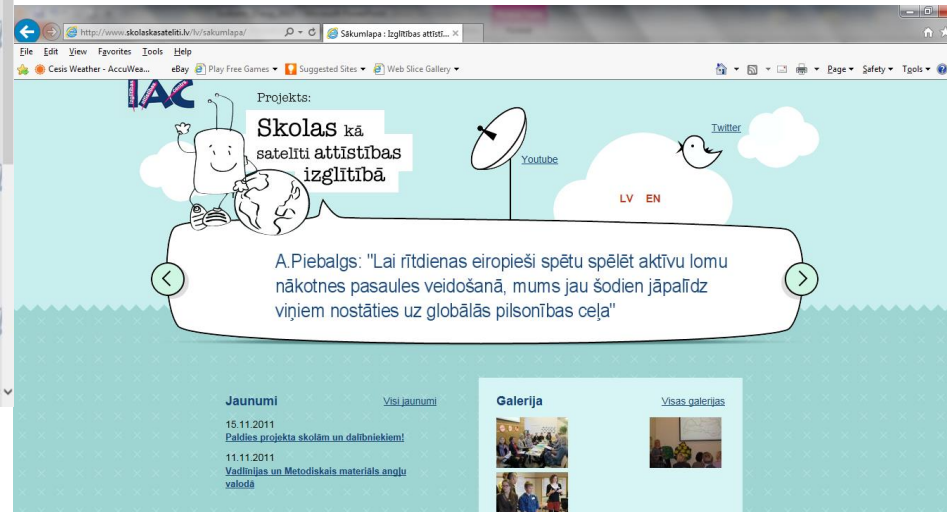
http://www.skolaskasateliti.lv/lv/sakumlapa/
Sākumlapa : Izglītības attīstī...
File Edit View Favorites Tools Help
Cesis Weather - AccuWea... eBay Play Free Games Suggested Sites Web Slice Gallery
Page Safety Tools

IAC
Projekts:
Skolas kā satelīti attīstības izglītībā
Youtube
Twitter
LV EN

A.Piebalgs: "Lai rītdienas eiropieši spētu spēlēt aktīvu lomu nākotnes pasaules veidošanā, mums jau šodien jāpalīdz viņiem nostāties uz globālās pilsonības ceļa"

Jaunumi
Visi jaunumi
15.11.2011
Paldies projekta skolām un dalībniekiem!
11.11.2011
Vadlīnijas un Metodiskais materiāls angļu valodā

Galerija
Visas galerijas